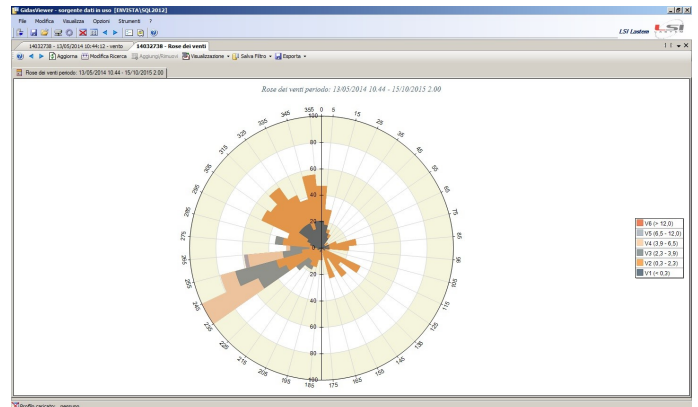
GidasViewer - sorgente dati in uso [EBVISTA\SQL2012]

File Modifica Visualizza Opzioni Strumenti ?

LSI Lastem

14032738 - 13/05/2014 10:44:12 - vento | 14032738 - Rose dei venti

Aggiorna | Modifica Ricerca | Aggiungi/Rimuovi | Visualizzazione | Salva Filtro | Esporta

Rose dei venti periodo: 13/05/2014 10.44 - 15/10/2015 2.00

Rose dei venti periodo: 13/05/2014 10.44 - 15/10/2015 2.00

355 0 5 15 25 35 45 55 65 75 85 95 105 115 125 135 145 155 165 175 185 195 205 215 225 235 245 255 265 275 285 295 305 315 325 335 345

100 80 60 40 20 0 20 40 60 80 100

V6 (> 12,0)
V5 (6,5 - 12,0)
V4 (3,9 - 6,5)
V3 (2,3 - 3,9)
V2 (0,3 - 2,2)
V1 (< 0,3)

Profilo caricato: generale